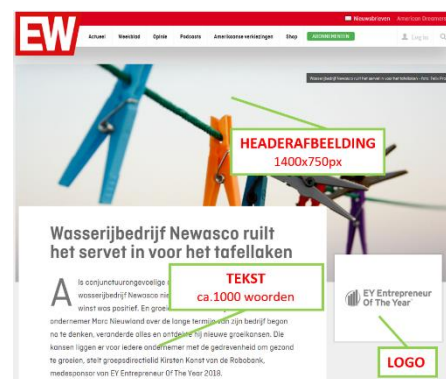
EW

Nieuwsbrieven Amerikaanse Omnibus

Actueel Weekblad Opinie Podcasts Amerikaanse verkiezingen Shop ABONNEREN

Log in

Wasserijbedrijf Newasco ruilt het servet in voor het tafellaken - foto: Getty Images

HEADERAFBEELDING
1400x750px

Wasserijbedrijf Newasco ruilt het servet in voor het tafellaken

TEKST
ca.1000 woorden

Als conjunctuurgevoelige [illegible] wasserijbedrijf Newasco nie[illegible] winst was positief. En groei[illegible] ondernemer Marc Nieuwland over de lange termijn van zijn bedrijf begon na te denken, veranderde alles en ontdekte hij nieuwe groeikansen. De kansen liggen er voor iedere ondernemer met de gedrevenheid om gezond te groeien, stelt groepsdirectielid Kirsten Konst van de Robobank, medesponsor van EY Entrepreneur Of The Year 2018.

EY Entrepreneur Of The Year

LOGO